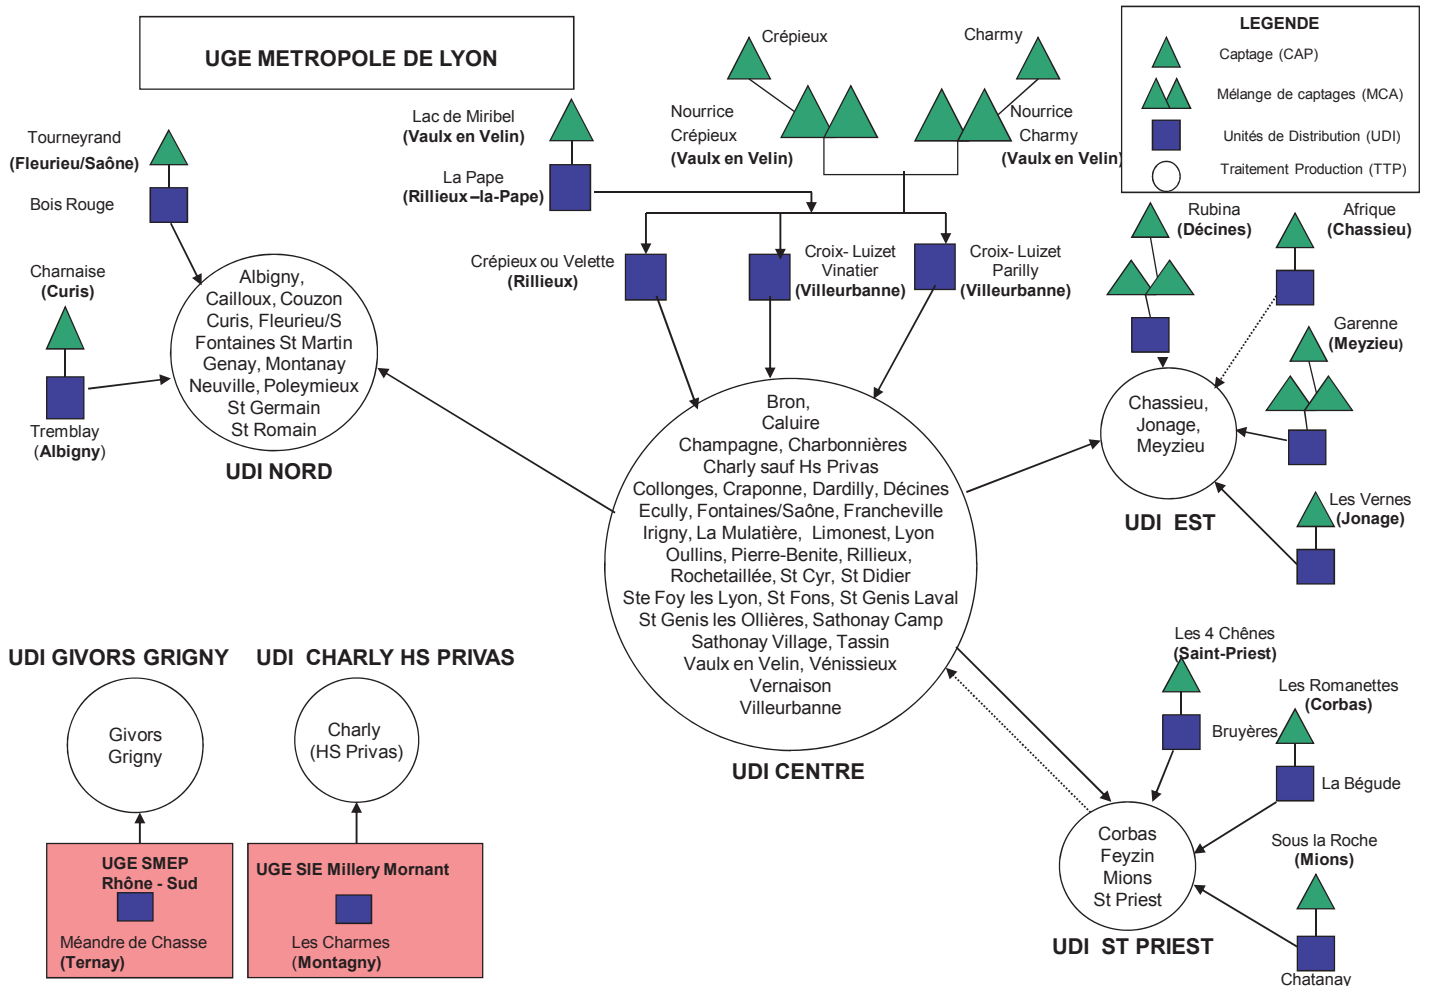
UGE METROPOLE DE LYON

LEGENDE
Captage (CAP)
Mélange de captages (MCA)
Unités de Distribution (UDI)
Traitement Production (TTP)

Crépieux
Charmy
Nourrice Crépieux (Vaulx en Velin)
Nourrice Charmy (Vaulx en Velin)

Lac de Miribel (Vaulx en Velin)
La Pape (Rillieux –la-Pape)

Tourneyrand (Fleurieu/Saône)
Bois Rouge

Charnaise (Curis)
Tremblay (Albigny)

Albigny, Cailloux, Couzon Curis, Fleurieu/S Fontaines St Martin Genay, Montanay Neuville, Poleymieux St Germain St Romain
UDI NORD

Crépieux ou Velette (Rillieux)
Croix- Luizet Vinatier (Villeurbanne)
Croix- Luizet Parilly (Villeurbanne)

Rubina (Décines)
Afrique (Chassieu)
Garenne (Meyzieu)
Chassieu, Jonage, Meyzieu
Les Vernes (Jonage)
UDI EST

Bron, Caluire Champagne, Charbonnières Charly sauf Hs Privas Collonges, Craponne, Dardilly, Décines Ecully, Fontaines/Saône, Francheville Irigny, La Mulatière, Limonest, Lyon Oullins, Pierre-Benite, Rillieux, Rochetaillée, St Cyr, St Didier Ste Foy les Lyon, St Fons, St Genis Laval St Genis les Ollières, Sathonay Camp Sathonay Village, Tassin Vaulx en Velin, Vénissieux Vernaison Villeurbanne
UDI CENTRE

UDI GIVORS GRIGNY
UDI CHARLY HS PRIVAS
Givors Grigny
Charly (HS Privas)

UGE SMEP Rhône - Sud
Méandre de Chasse (Ternay)

UGE SIE Millery Mornant
Les Charmes (Montagny)

Les 4 Chênes (Saint-Priest)
Bruyères
Les Romanettes (Corbas)
La Bégude
Sous la Roche (Mions)
Corbas Feyzin Mions St Priest
UDI ST PRIEST
Chatanay